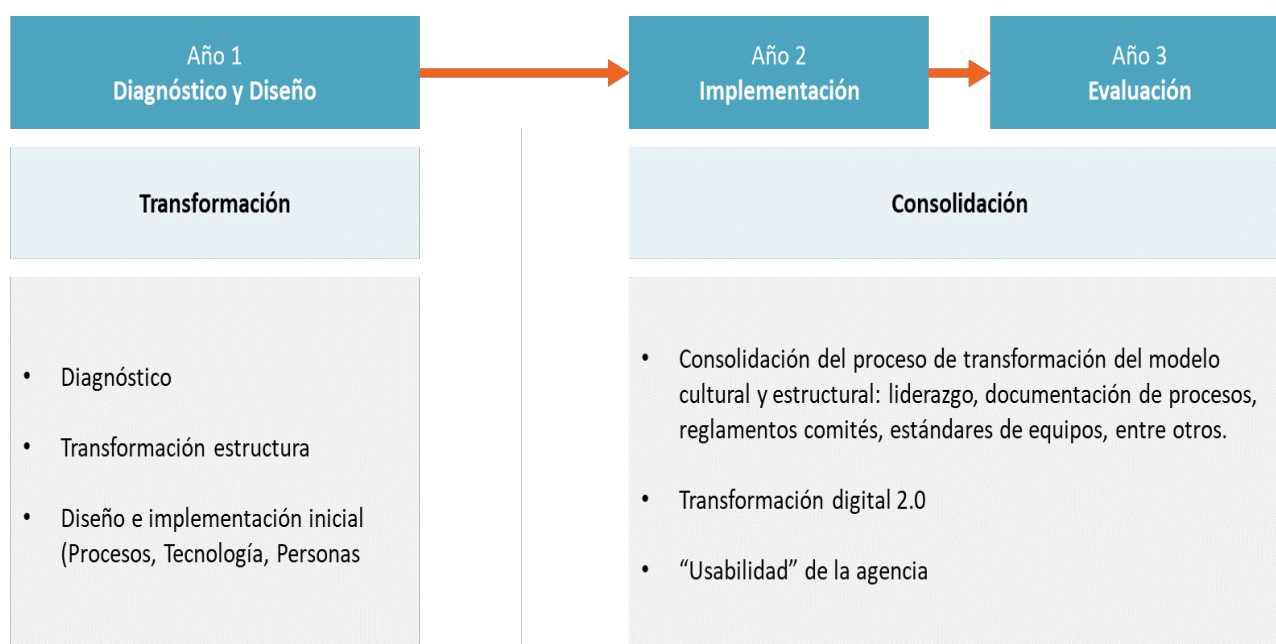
Año 1
Diagnóstico y Diseño

Año 2
Implementación

Año 3
Evaluación

Transformación

Consolidación

• Diagnóstico

• Transformación estructura

• Diseño e implementación inicial (Procesos, Tecnología, Personas

• Consolidación del proceso de transformación del modelo cultural y estructural: liderazgo, documentación de procesos, reglamentos comités, estándares de equipos, entre otros.

• Transformación digital 2.0

• “Usabilidad” de la agencia